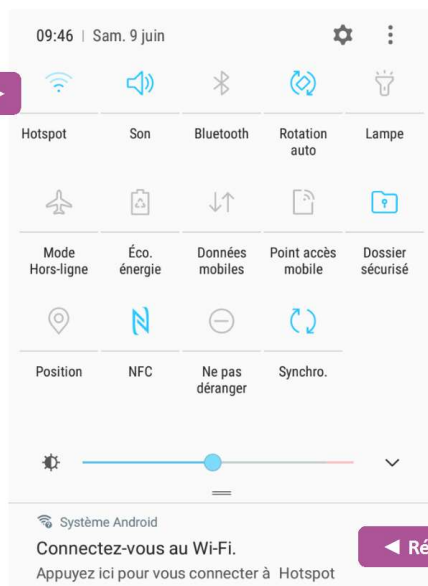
09:46 | Sam. 9 juin

Hotspot
Son
Bluetooth
Rotation auto
Lampe

Mode Hors-ligne
Éco. énergie
Données mobiles
Point accès mobile
Dossier sécurisé

Position
NFC
Ne pas déranger
Synchro.

Système Android
Connectez-vous au Wi-Fi.
Appuyez ici pour vous connecter à Hotspot

◀ Ré